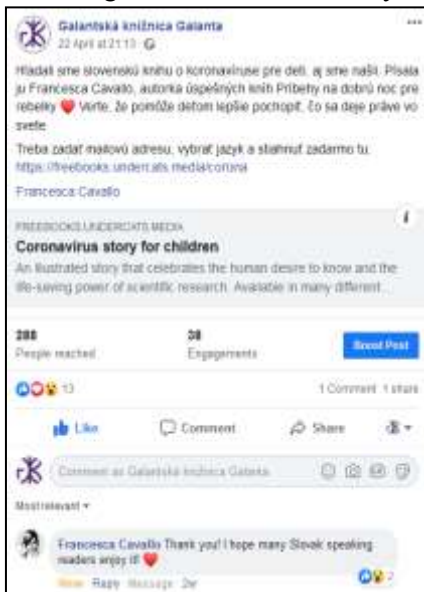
Galantská knižnica Galanta
22 April at 21:13 · 

Hľadali sme slovenskú knihu o koronavíruse pre deti, aj sme našli. Písala ju Francesca Cavallo, autorka úspešných kníh Príbehy na dobrú noc pre rebelky ❤️ Verte, že pomôže deťom lepšie pochopiť, čo sa deje práve vo svete.

Treba zadať mailovú adresu, vybrať jazyk a stiahnuť zadarmo tu: https://freebooks.undercats.media/corona

Francesca Cavallo

FREEBOOKS.UNDERCATS.MEDIA
Coronavirus story for children
An illustrated story that celebrates the human desire to know and the life-saving power of scientific research. Available in many different...

288
People reached

38
Engagements

Boost Post

13

1 Comment 1 share

Like

Comment

Share

Comment as Galantská knižnica Galanta

Most relevant ▾

Francesca Cavallo Thank you! I hope many Slovak speaking readers enjoy it! ❤️
Love Reply Message 2w

2